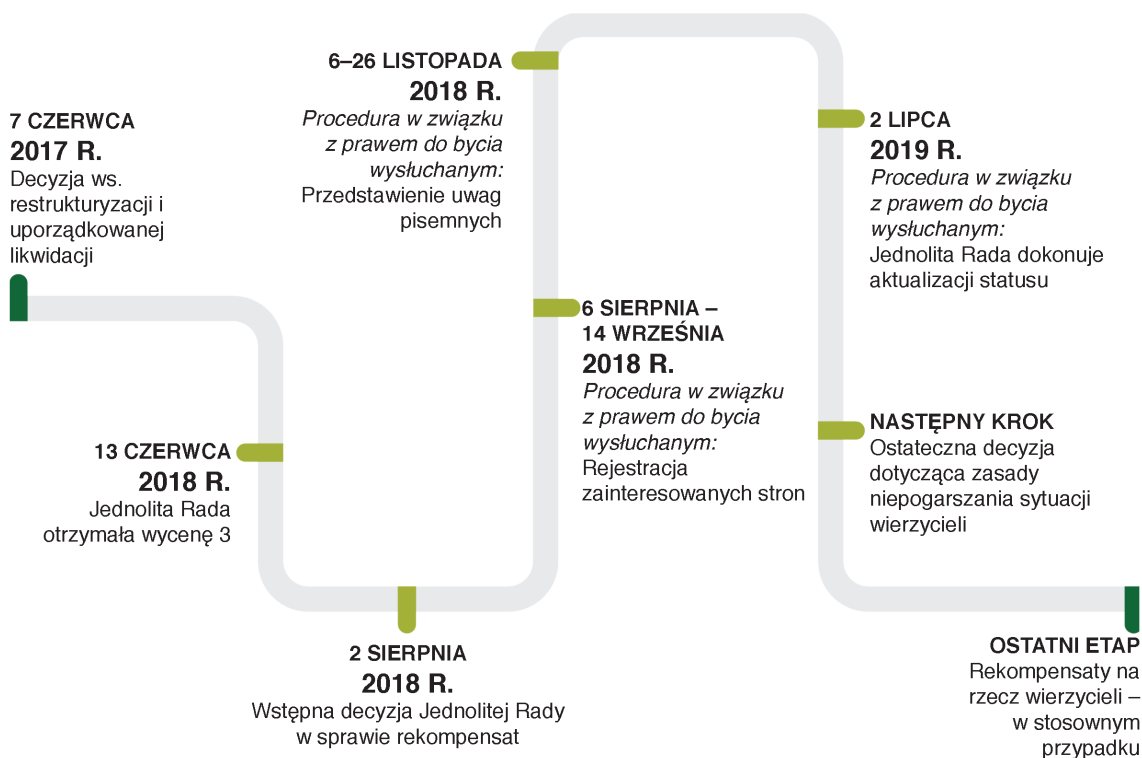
7 CZERWCA
2017 R.
Decyzja ws. restrukturyzacji i uporządkowanej likwidacji

13 CZERWCA
2018 R.
Jednolita Rada otrzymała wycenę 3

2 SIERPNIA
2018 R.
Wstępna decyzja Jednolitej Rady w sprawie rekompensat

6–26 LISTOPADA
2018 R.
Procedura w związku z prawem do bycia wysłuchanym:
Przedstawienie uwag pisemnych

6 SIERPNIA – 14 WRZEŚNIA
2018 R.
Procedura w związku z prawem do bycia wysłuchanym:
Rejestracja zainteresowanych stron

2 LIPCA
2019 R.
Procedura w związku z prawem do bycia wysłuchanym:
Jednolita Rada dokonuje aktualizacji statusu

NASTĘPNY KROK
Ostateczna decyzja dotycząca zasady niepogarszania sytuacji wierzycieli

OSTATNI ETAP
Rekompensaty na rzecz wierzycieli – w stosownym przypadku